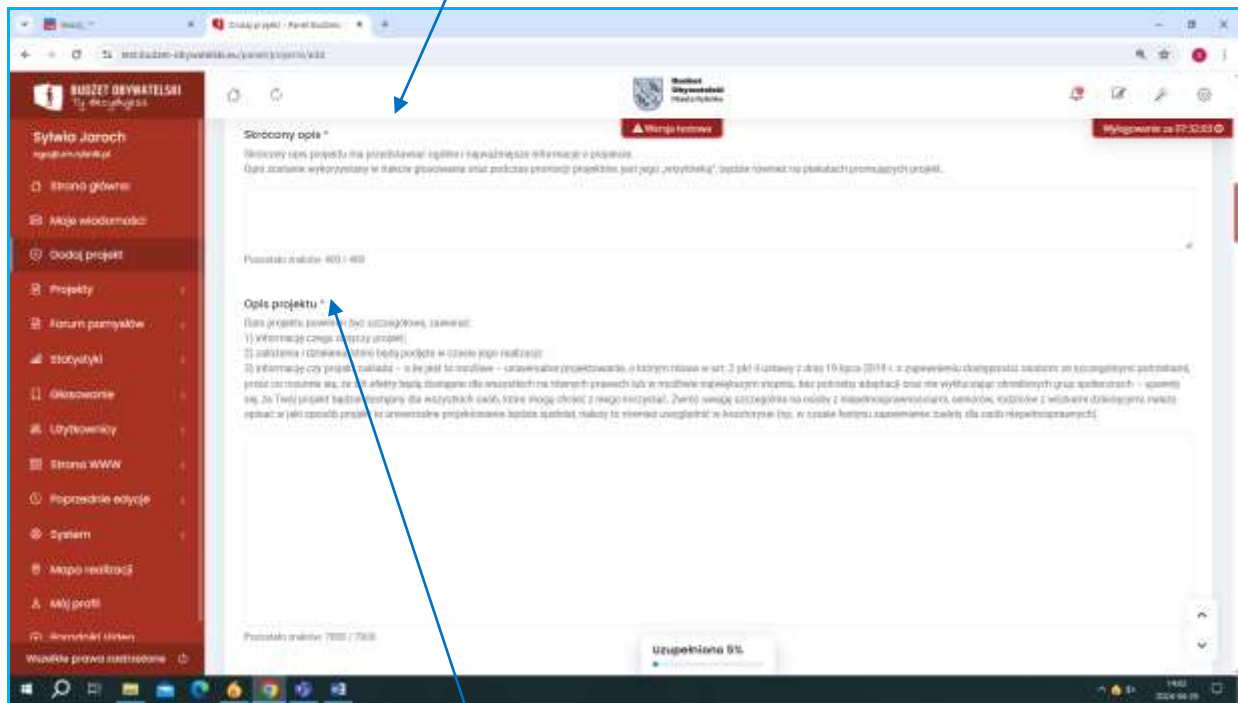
BUDŻET OBYWATELSKI
Ty decydujesz

Sylwia Jaroch

Strona główna
Moje wiadomości
Dodaj projekt
Projekty
Forum pomysłów
Statystyki
Głosowanie
Użytkownicy
Strona WWW
Poprzednie edycje
System
Mapa realizacji
Mój profil
Poradniki video
Wszelkie prawa zastrzeżone

Budżet Obywatelski Miasta Rybnika

Wersja testowa

Wylogowanie za 07:32:03

Skrócony opis *
Skrócony opis projektu ma przedstawiać ogólne i najważniejsze informacje o projekcie.
Opis zostanie wykorzystany w trakcie głosowania oraz podczas promocji projektów, jest jego „wizytówką”, będzie również na plakatach promujących projekt.

Pozostało znaków: 400 / 400

Opis projektu *
Opis projektu powinien być szczegółowy, zawierać:
1) informację czego dotyczy projekt;
2) założenia i działania które będą podjęte w czasie jego realizacji;
3) informację czy projekt zakłada – o ile jest to możliwe – uniwersalne projektowanie, o którym mowa w art. 2 pkt 4 ustawy z dnia 19 lipca 2019 r. o zapewnianiu dostępności osobom ze szczególnymi potrzebami, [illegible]

Pozostało znaków: 7000 / 7000

Uzupełniono 5%